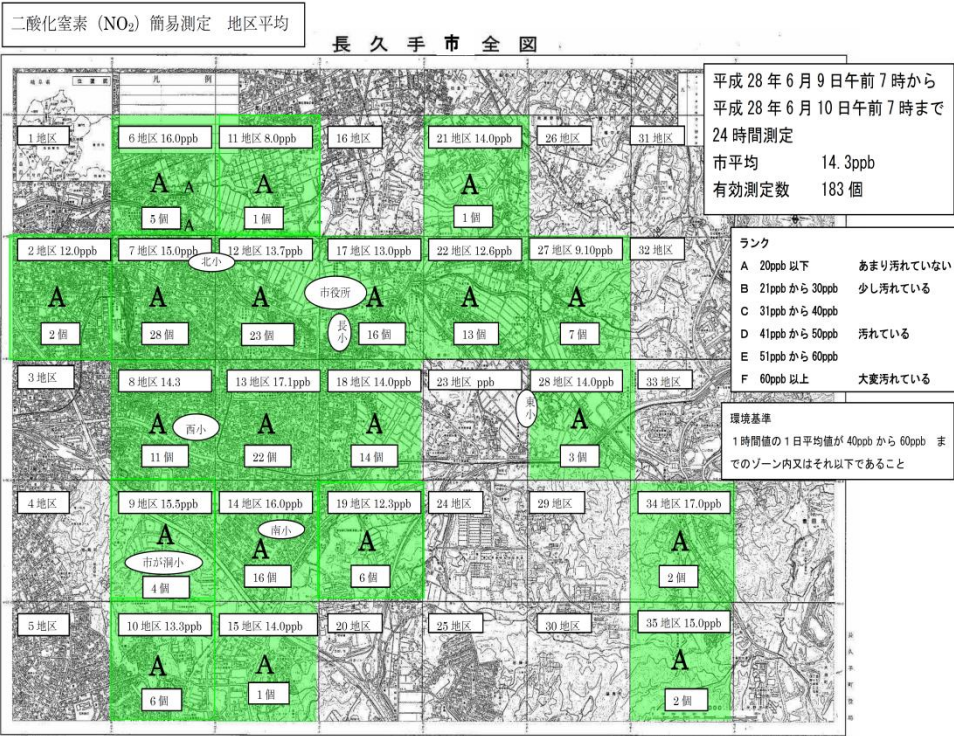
二酸化窒素（$NO_2$）簡易測定　地区平均

長 久 手 市 全 図

凡　例

平成 28 年 6 月 9 日午前 7 時から
平成 28 年 6 月 10 日午前 7 時まで
24 時間測定
市平均　14.3ppb
有効測定数　183 個

1 地区

6 地区 16.0ppb
A A
A
5 個

11 地区 8.0ppb
A
1 個

16 地区

21 地区 14.0ppb
A
1 個

26 地区

31 地区

2 地区 12.0ppb
A
2 個

7 地区 15.0ppb
北小
A
28 個

12 地区 13.7ppb
A
23 個

市役所

17 地区 13.0ppb
A
長小
16 個

22 地区 12.6ppb
A
13 個

27 地区 9.10ppb
A
7 個

32 地区

ランク
A　20ppb 以下　あまり汚れていない
B　21ppb から 30ppb　少し汚れている
C　31ppb から 40ppb
D　41ppb から 50ppb　汚れている
E　51ppb から 60ppb
F　60ppb 以上　大変汚れている

3 地区

8 地区 14.3
A
西小
11 個

13 地区 17.1ppb
A
22 個

18 地区 14.0ppb
A
14 個

23 地区 ppb

東小

28 地区 14.0ppb
A
3 個

33 地区

環境基準
1 時間値の 1 日平均値が 40ppb から 60ppb までのゾーン内又はそれ以下であること

4 地区

9 地区 15.5ppb
A
市が洞小
4 個

14 地区 16.0ppb
南小
A
16 個

19 地区 12.3ppb
A
6 個

24 地区

29 地区

34 地区 17.0ppb
A
2 個

5 地区

10 地区 13.3ppb
A
6 個

15 地区 14.0ppb
A
1 個

20 地区

25 地区

30 地区

35 地区 15.0ppb
A
2 個